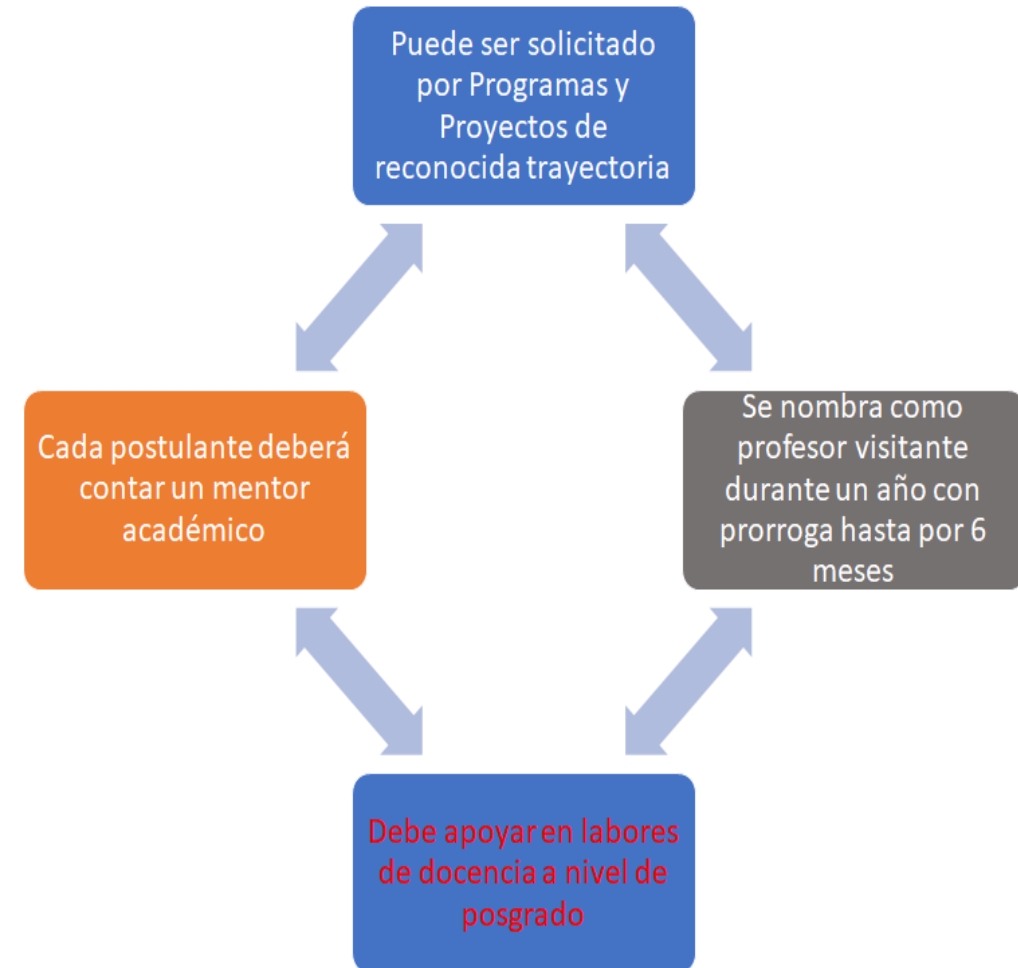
Puede ser solicitado por Programas y Proyectos de reconocida trayectoria

Cada postulante deberá contar un mentor académico

Se nombra como profesor visitante durante un año con prorroga hasta por 6 meses

Debe apoyar en labores de docencia a nivel de posgrado